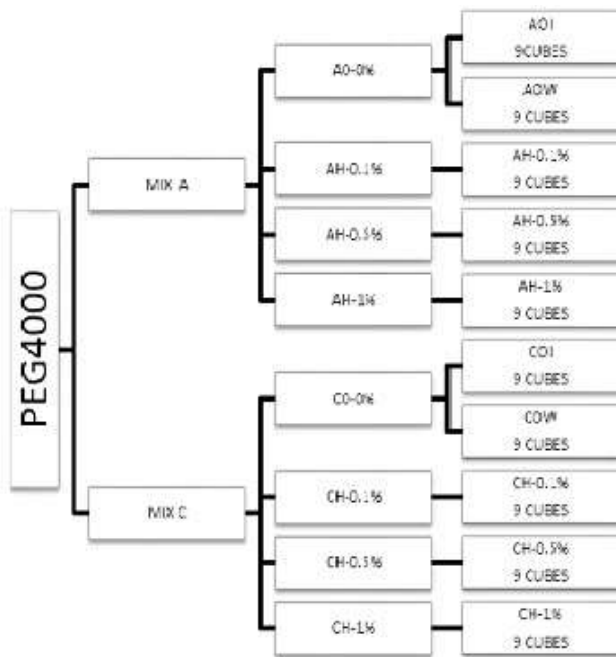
PEG4000

MIX A

A0-0%

A0I
9CUBES

A0W
9 CUBES

AH-0.1%

AH-0.1%
9 CUBES

AH-0.5%

AH-0.5%
9 CUBES

AH-1%

AH-1%
9 CUBES

MIX C

C0-0%

C0I
9 CUBES

C0W
9 CUBES

CH-0.1%

CH-0.1%
9 CUBES

CH-0.5%

CH-0.5%
9 CUBES

CH-1%

CH-1%
9 CUBES